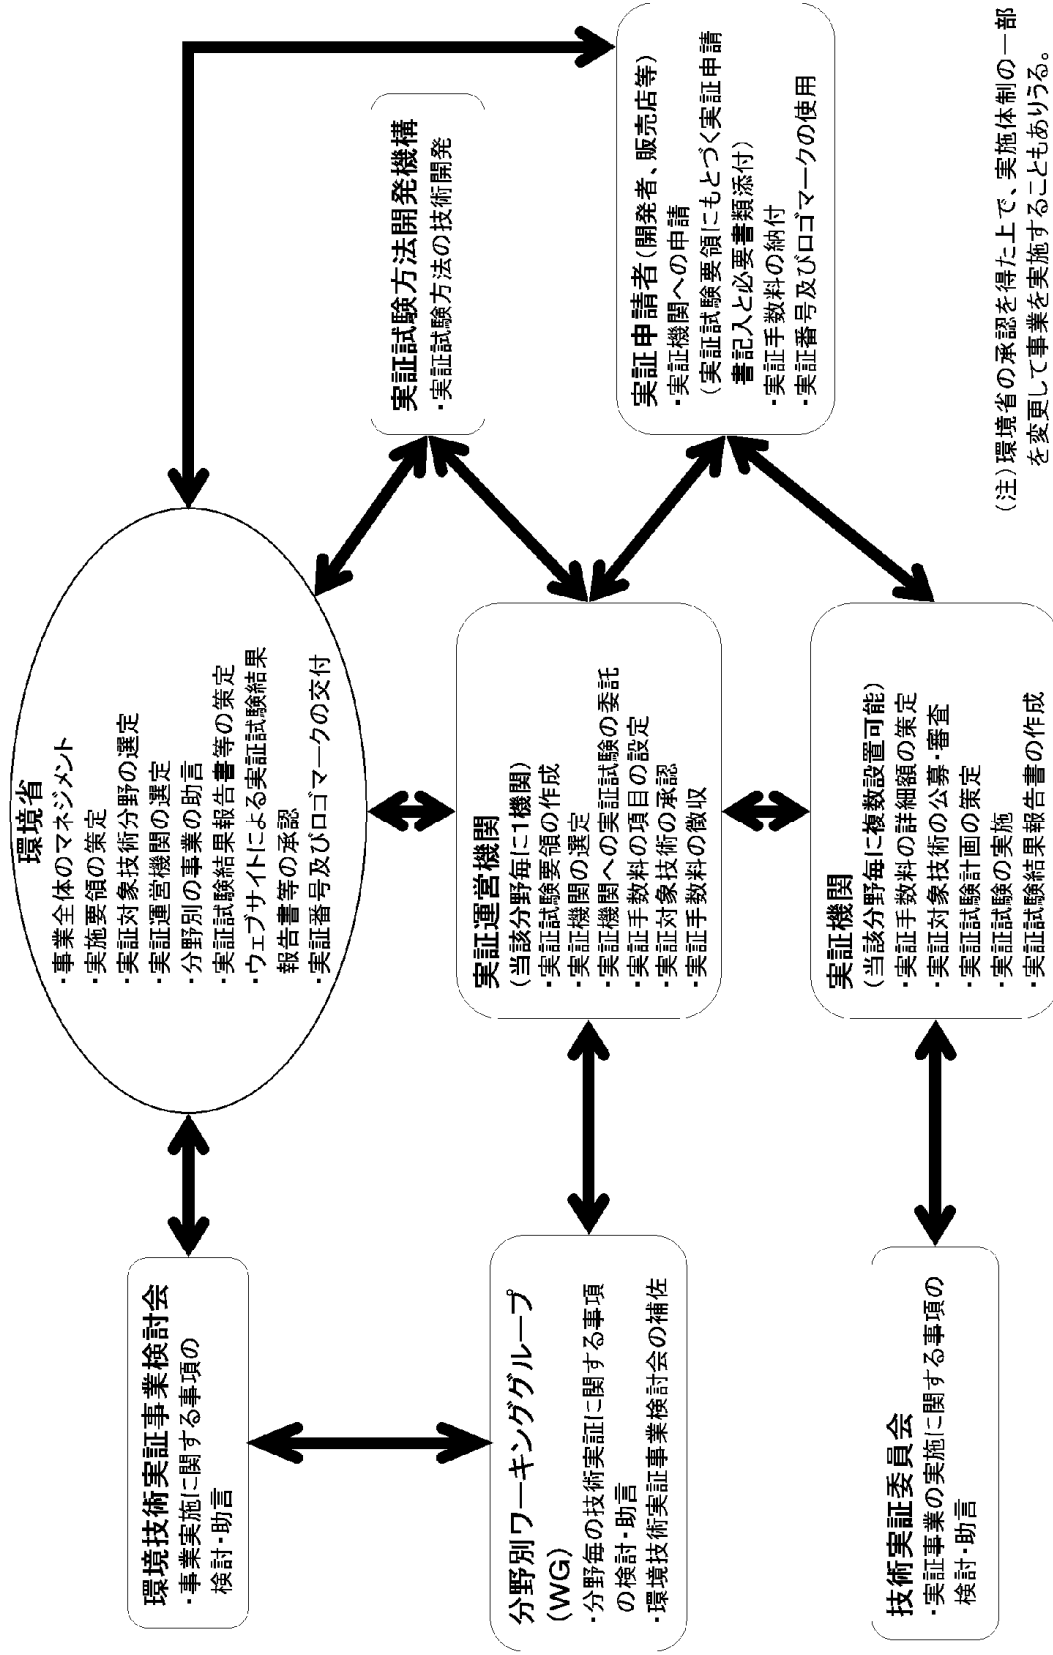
環境省
・事業全体のマネジメント
・実施要領の策定
・実証対象技術分野の選定
・実証運営機関の選定
・分野別の事業の助言
・実証試験結果報告書等の策定
・ウェブサイトによる実証試験結果報告書等の承認
・実証番号及びロゴマークの交付

実証試験方法開発機構
・実証試験方法の技術開発

実証申請者（開発者、販売店等）
・実証機関への申請
（実証試験要領にもとづく実証申請書記入と必要書類添付）
・実証手数料の納付
・実証番号及びロゴマークの使用

（注）環境省の承認を得た上で、実施体制の一部を変更して事業を実施することもありうる。

環境技術実証事業検討会
・事業実施に関する事項の検討・助言

実証運営機関
（当該分野毎に1機関）
・実証試験要領の作成
・実証機関の選定
・実証機関への実証試験の委託
・実証手数料の項目の設定
・実証対象技術の承認
・実証手数料の徴収

実証機関
（当該分野毎に複数設置可能）
・実証手数料の詳細額の策定
・実証対象技術の公募・審査
・実証試験計画の策定
・実証試験の実施
・実証試験結果報告書の作成

分野別ワーキンググループ（WG）
・分野毎の技術実証に関する事項の検討・助言
・環境技術実証事業検討会の補佐

技術実証委員会
・実証事業の実施に関する事項の検討・助言